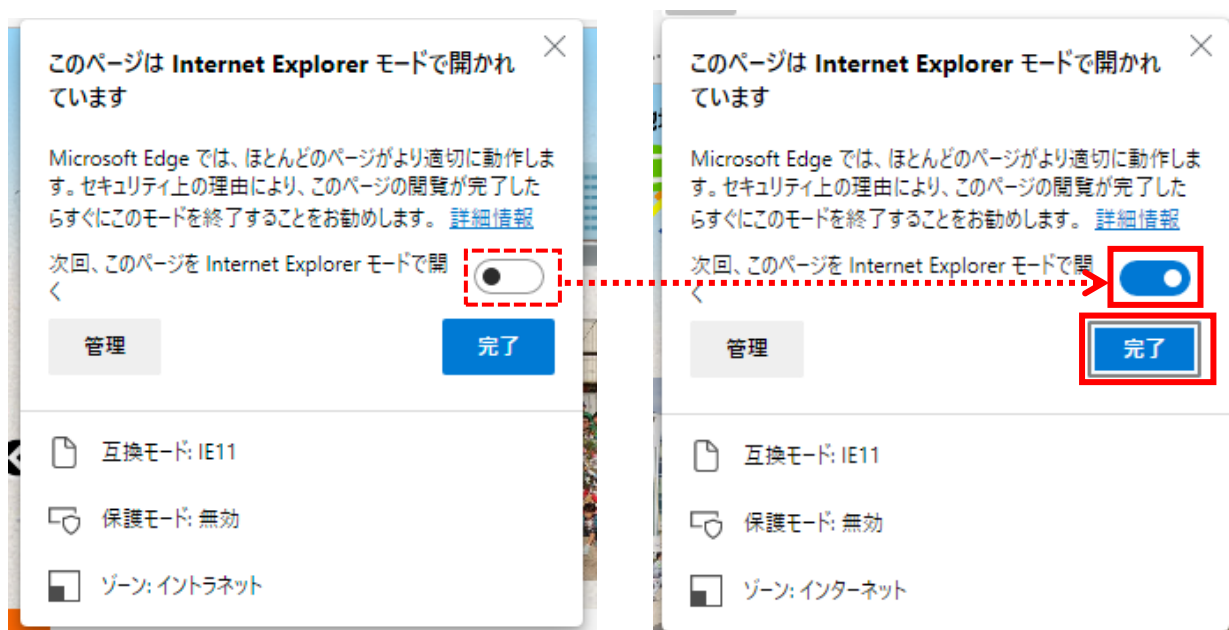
このページは Internet Explorer モードで開かれています

Microsoft Edge では、ほとんどのページがより適切に動作します。セキュリティ上の理由により、このページの閲覧が完了したらすぐにこのモードを終了することをお勧めします。 詳細情報

次回、このページを Internet Explorer モードで開く

管理

完了

互換モード: IE11

保護モード: 無効

ゾーン: イントラネット

このページは Internet Explorer モードで開かれています

Microsoft Edge では、ほとんどのページがより適切に動作します。セキュリティ上の理由により、このページの閲覧が完了したらすぐにこのモードを終了することをお勧めします。 詳細情報

次回、このページを Internet Explorer モードで開く

管理

完了

互換モード: IE11

保護モード: 無効

ゾーン: インターネット